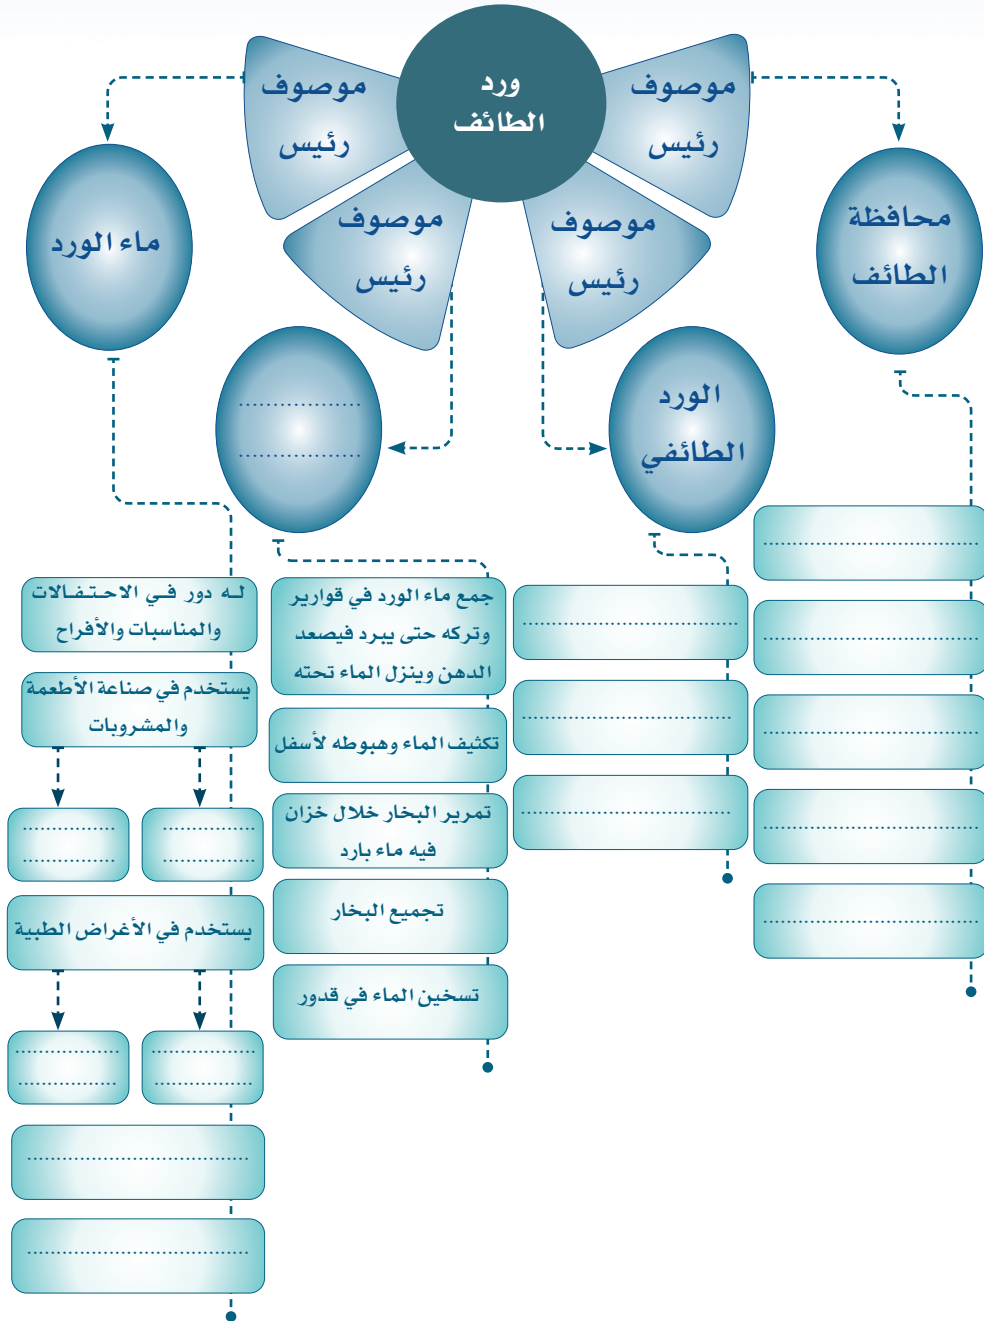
ورد الطائف

موصوف رئيس

موصوف رئيس

موصوف رئيس

موصوف رئيس

ماء الورد

محافظة الطائف

..................
..................

الورد الطائفي

...................................

...................................

...................................

...................................

...................................

...................................

...................................

...................................

له دور في الاحتفالات والمناسبات والأفراح

يستخدم في صناعة الأطعمة والمشروبات

..............
..............

..............
..............

يستخدم في الأغراض الطبية

..............
..............

..............
..............

...................................

...................................

جمع ماء الورد في قوارير وتركه حتى يبرد فيصعد الدهن وينزل الماء تحته

تكثيف الماء وهبوطه لأسفل

تمرير البخار خلال خزان فيه ماء بارد

تجميع البخار

تسخين الماء في قدور